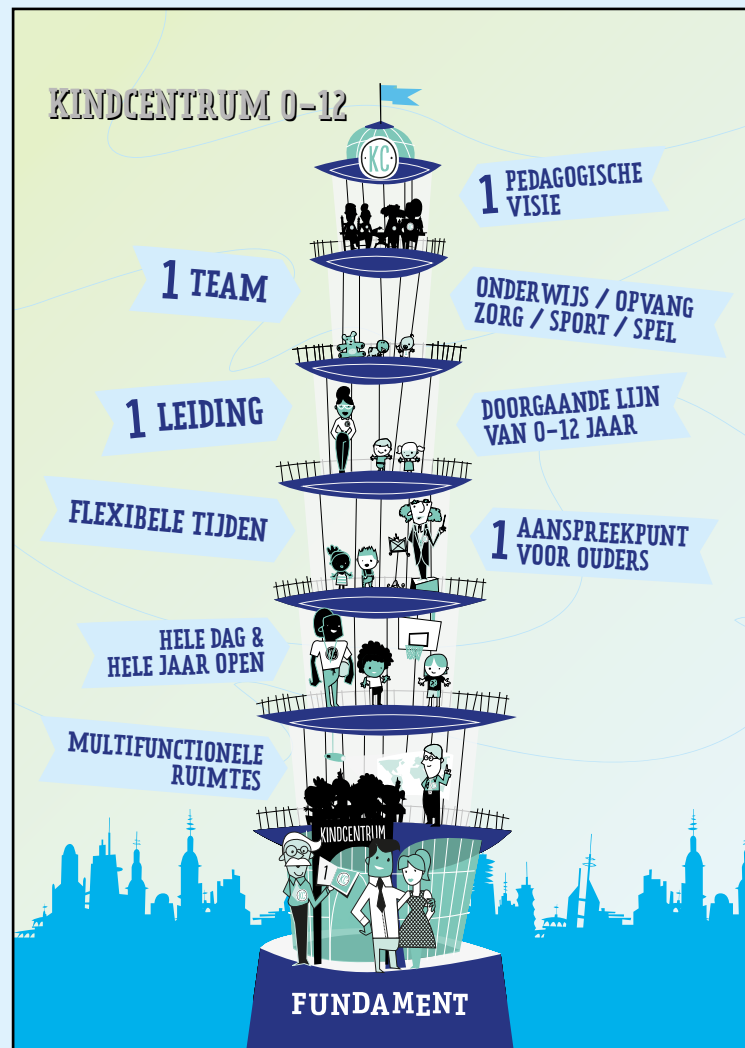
KINDCENTRUM 0-12

KC

1 PEDAGOGISCHE VISIE

1 TEAM

ONDERWIJS / OPVANG ZORG / SPORT / SPEL

1 LEIDING

DOORGAANDE LIJN VAN 0-12 JAAR

FLEXIBELE TIJDEN

1 AANSPREEKPUNT VOOR OUDERS

HELE DAG & HELE JAAR OPEN

MULTIFUNCTIONELE RUIMTES

KINDCENTRUM

1

FUNDAMENT